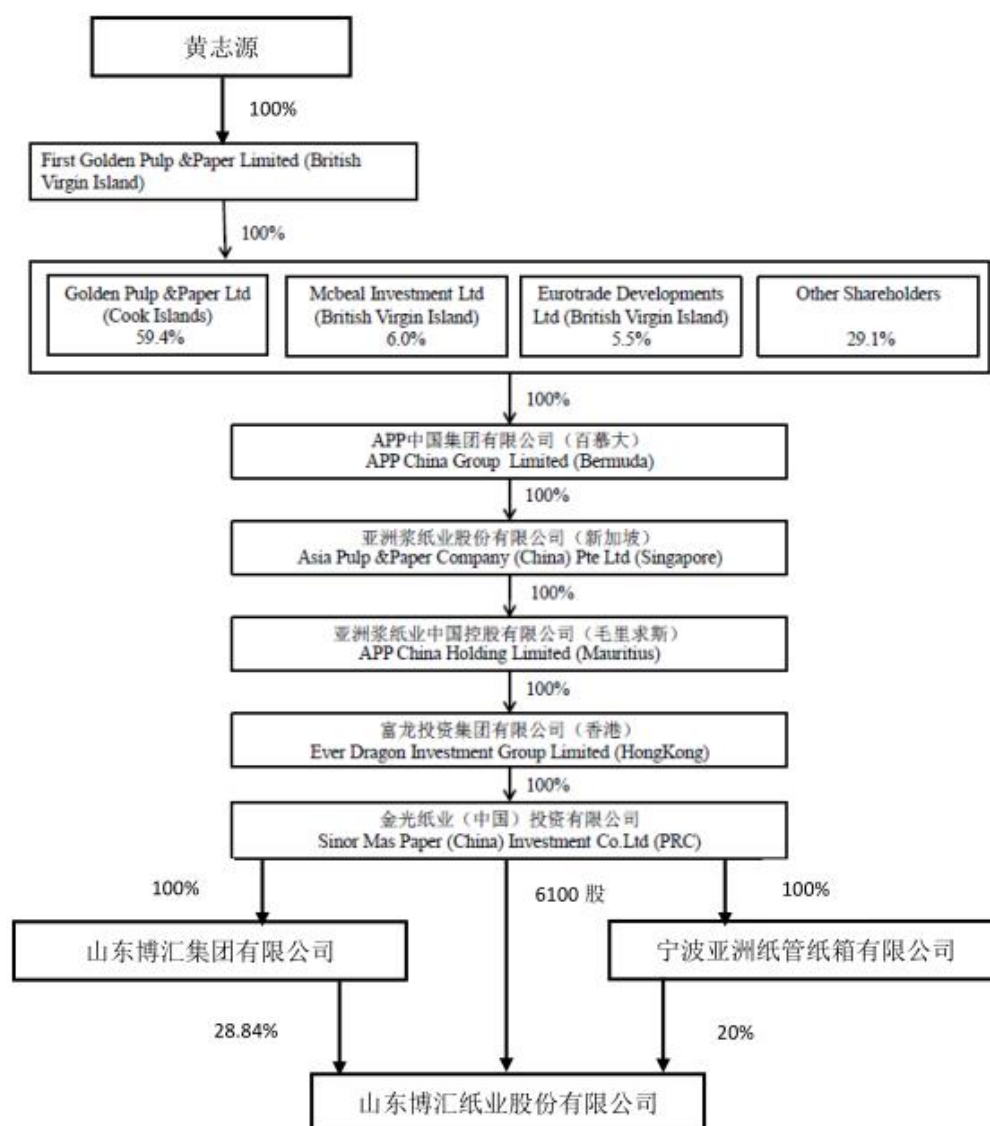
黄志源

100%

First Golden Pulp &Paper Limited (British Virgin Island)

100%

Golden Pulp &Paper Ltd (Cook Islands) 59.4%

Mcbeal Investment Ltd (British Virgin Island) 6.0%

Eurotrade Developments Ltd (British Virgin Island) 5.5%

Other Shareholders 29.1%

100%

APP中国集团有限公司（百慕大）
APP China Group Limited (Bermuda)

100%

亚洲浆纸业股份有限公司（新加坡）
Asia Pulp &Paper Company (China) Pte Ltd (Singapore)

100%

亚洲浆纸业中国控股有限公司（毛里求斯）
APP China Holding Limited (Mauritius)

100%

富龙投资集团有限公司（香港）
Ever Dragon Investment Group Limited (HongKong)

100%

金光纸业（中国）投资有限公司
Sinor Mas Paper (China) Investment Co.Ltd (PRC)

100%

6100 股

100%

山东博汇集团有限公司

宁波亚洲纸管纸箱有限公司

28.84%

20%

山东博汇纸业股份有限公司